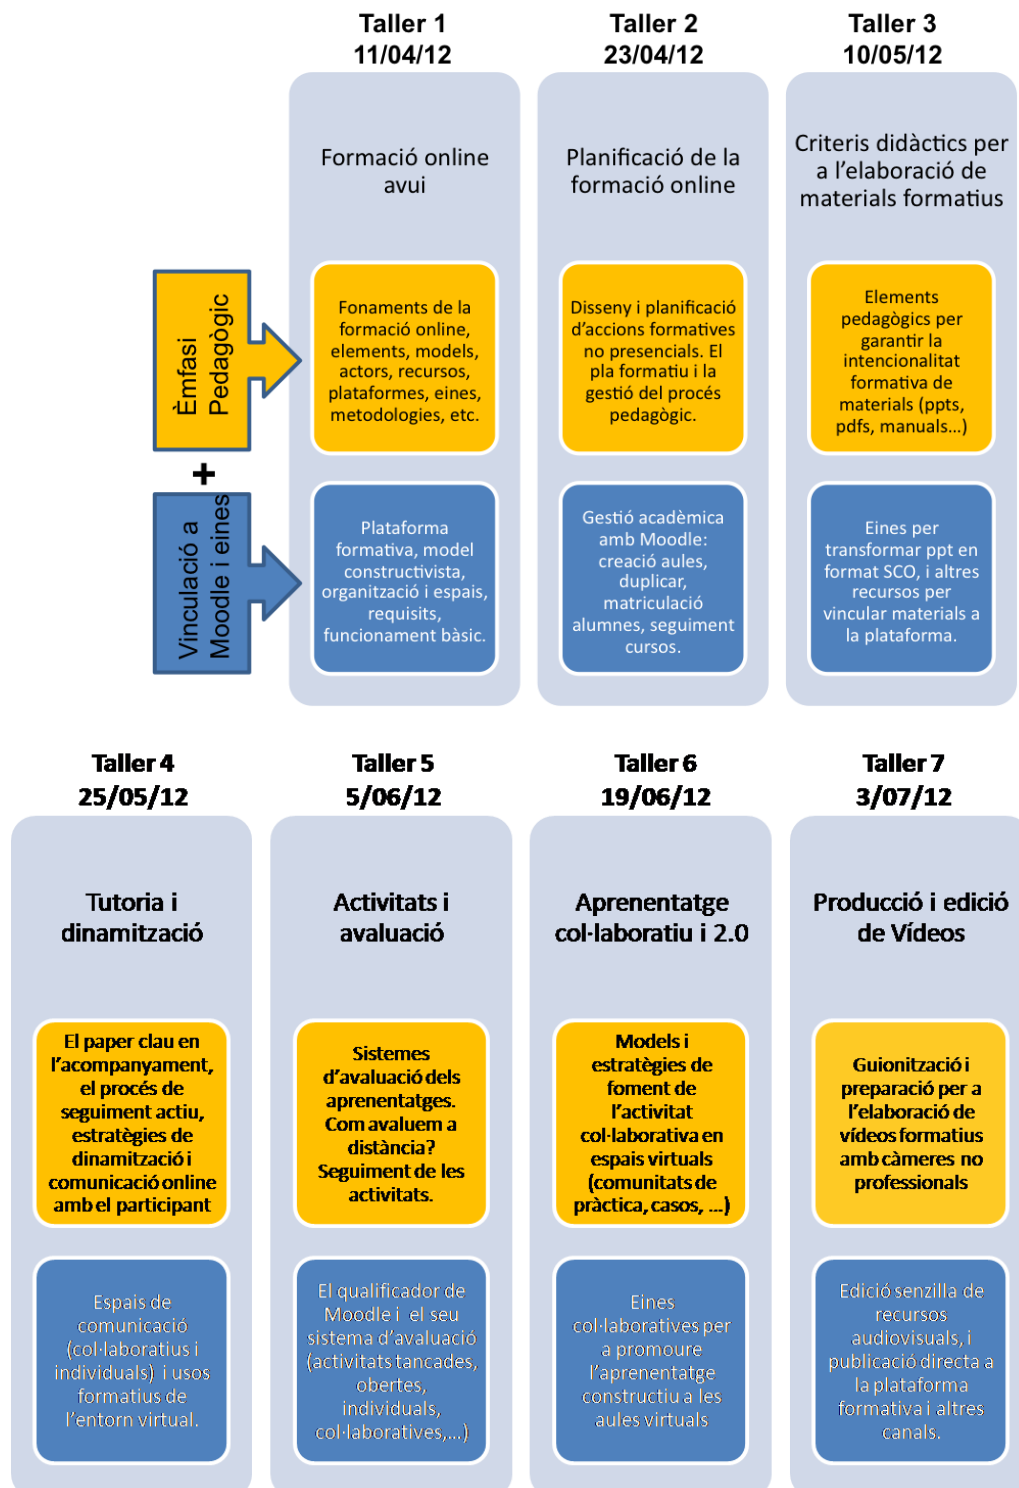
Taller 1
11/04/12

Formació online avui

Fonaments de la formació online, elements, models, actors, recursos, plataformes, eines, metodologies, etc.

Plataforma formativa, model constructivista, organització i espais, requisits, funcionament bàsic.

Taller 2
23/04/12

Planificació de la formació online

Disseny i planificació d'accions formatives no presencials. El pla formatiu i la gestió del procés pedagògic.

Gestió acadèmica amb Moodle: creació aules, duplicar, matriculació alumnes, seguiment cursos.

Taller 3
10/05/12

Criteris didàctics per a l'elaboració de materials formatius

Elements pedagògics per garantir la intencionalitat formativa de materials (ppts, pdfs, manuals...)

Eines per transformar ppt en format SCO, i altres recursos per vincular materials a la plataforma.

Èmfasi Pedagògic

+

Vinculació a Moodle i eines

Taller 4
25/05/12

Tutoria i dinamització

El paper clau en l'acompanyament, el procés de seguiment actiu, estratègies de dinamització i comunicació online amb el participant

Espais de comunicació (col·laboratius i individuals) i usos formatius de l'entorn virtual.

Taller 5
5/06/12

Activitats i avaluació

Sistemes d'avaluació dels aprenentatges. Com avaluem a distància? Seguiment de les activitats.

El qualificador de Moodle i el seu sistema d'avaluació (activitats tancades, obertes, individuals, col·laboratives,...)

Taller 6
19/06/12

Aprenentatge col·laboratiu i 2.0

Models i estratègies de foment de l'activitat col·laborativa en espais virtuals (comunitats de pràctica, casos, ...)

Eines col·laboratives per a promoure l'aprenentatge constructiu a les aules virtuals

Taller 7
3/07/12

Producció i edició de Vídeos

Guionització i preparació per a l'elaboració de vídeos formatius amb càmeres no professionals

Edició senzilla de recursos audiovisuals, i publicació directa a la plataforma formativa i altres canals.